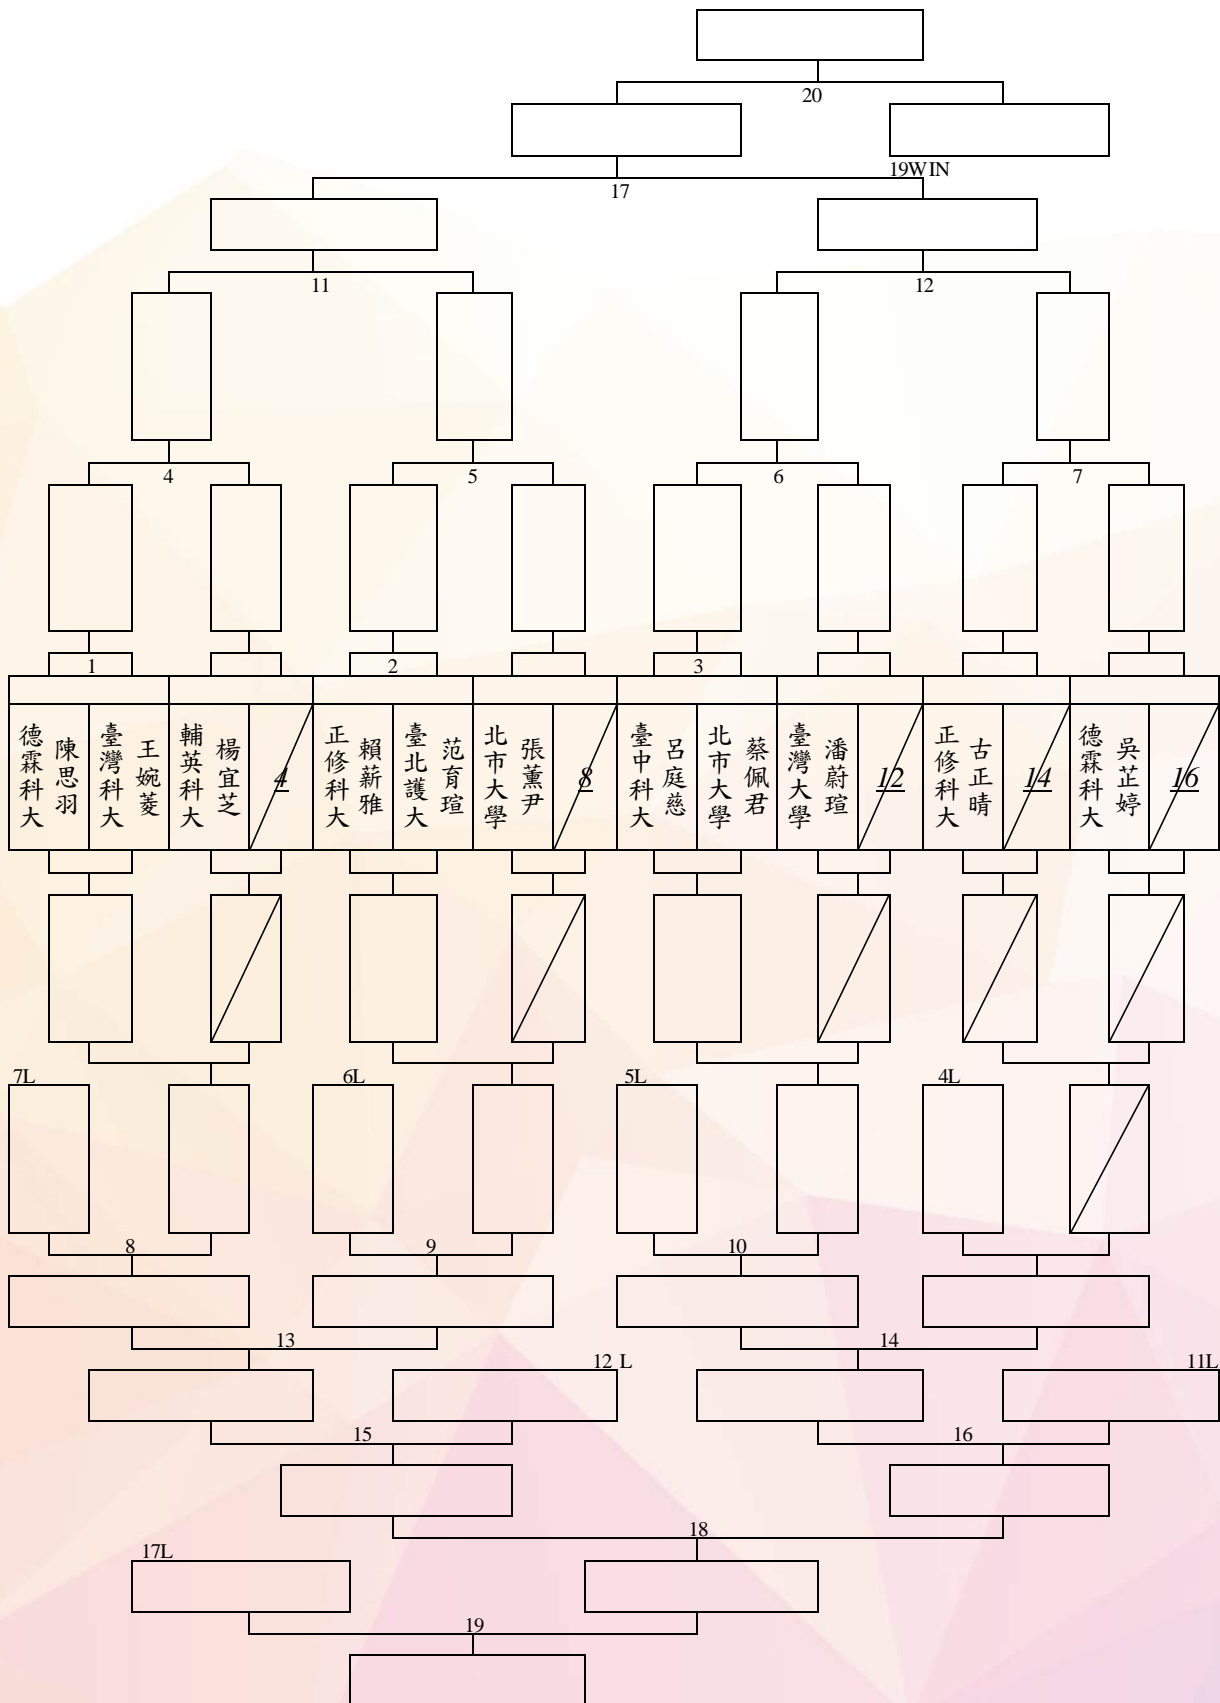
20
19WIN
17
11
12
4
5
6
7
1
2
3

| 陳思羽 德霖科大 | 王婉菱 臺灣科大 | 楊宜芝 輔英科大 | 4 | 賴薪雅 正修科大 | 范育瑄 臺北護大 | 張薰尹 北市大學 | 8 | 呂庭慈 臺中科大 | 蔡佩君 北市大學 | 潘蔚瑄 臺灣大學 | 12 | 古正晴 正修科大 | 14 | 吳芷婷 德霖科大 | 16 |
|---|---|---|---|---|---|---|---|---|---|---|---|---|---|---|---|

7L
6L
5L
4L
8
9
10
13
14
12 L
11L
15
16
18
17L
19